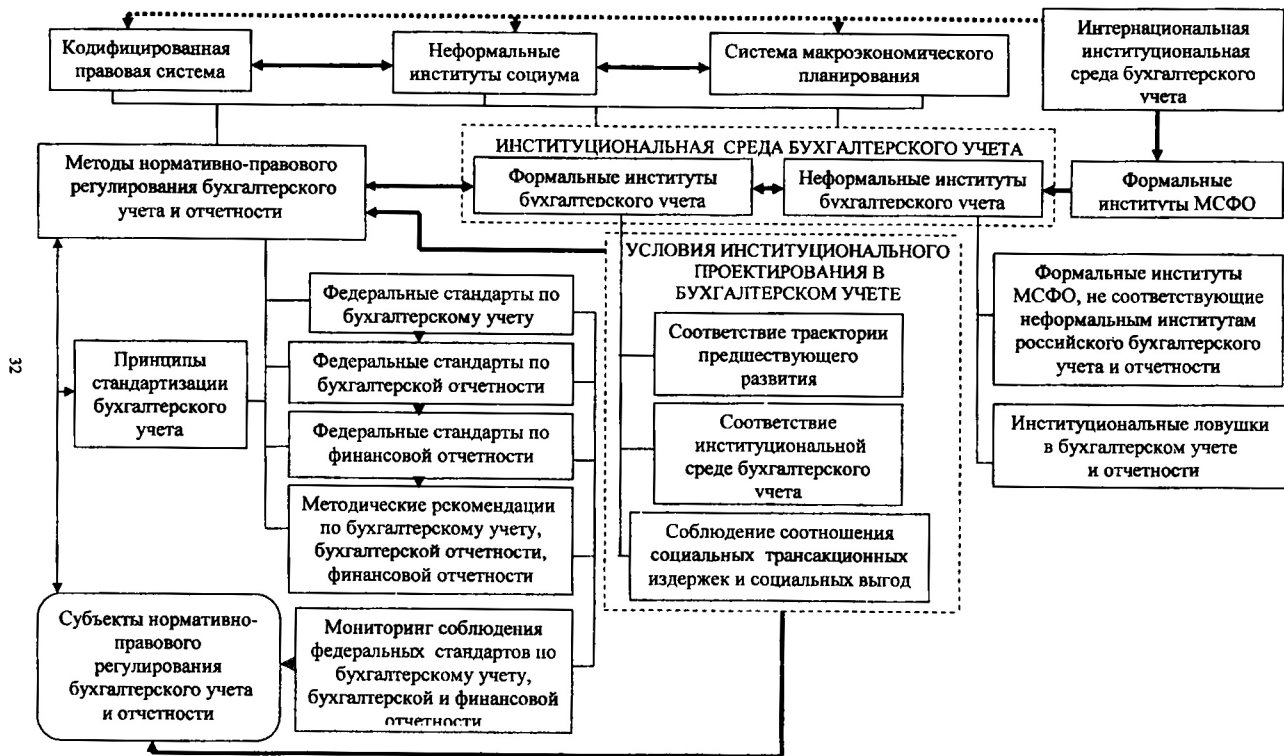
Кодифицированная правовая система

Неформальные институты социума

Система макроэкономического планирования

Интернациональная институциональная среда бухгалтерского учета

Методы нормативно-правового регулирования бухгалтерского учета и отчетности

ИНСТИТУЦИОНАЛЬНАЯ СРЕДА БУХГАЛТЕРСКОГО УЧЕТА

Формальные институты бухгалтерского учета

Неформальные институты бухгалтерского учета

Формальные институты МСФО

УСЛОВИЯ ИНСТИТУЦИОНАЛЬНОГО ПРОЕКТИРОВАНИЯ В БУХГАЛТЕРСКОМ УЧЕТЕ

Формальные институты МСФО, не соответствующие неформальным институтам российского бухгалтерского учета и отчетности

Федеральные стандарты по бухгалтерскому учету

32

Принципы стандартизации бухгалтерского учета

Федеральные стандарты по бухгалтерской отчетности

Соответствие траектории предшествующего развития

Федеральные стандарты по финансовой отчетности

Соответствие институциональной среде бухгалтерского учета

Институциональные ловушки в бухгалтерском учете и отчетности

Методические рекомендации по бухгалтерскому учету, бухгалтерской отчетности, финансовой отчетности

Соблюдение соотношения социальных трансакционных издержек и социальных выгод

Субъекты нормативно-правового регулирования бухгалтерского учета и отчетности

Мониторинг соблюдения федеральных стандартов по бухгалтерскому учету, бухгалтерской и финансовой отчетности